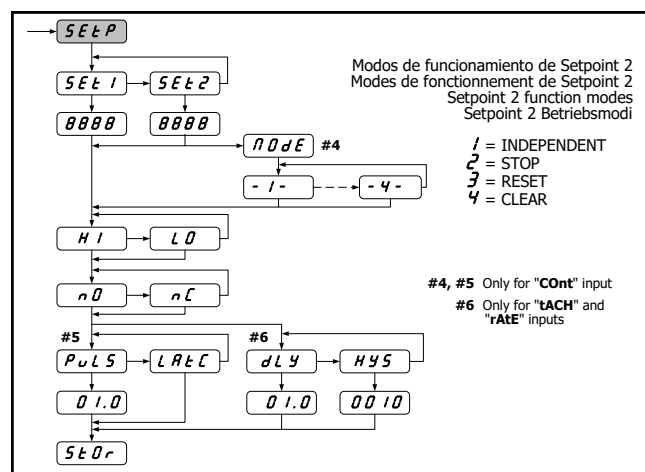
SEtP
SEt 1
SEt2
8888
8888
MOdE #4
- 1 -
- 4 -
HI
LO
nO
nC
#5
#6
PuLS
LAtC
dLY
HYS
01.0
01.0
0010
StOr

Modos de funcionamiento de Setpoint 2
Modes de fonctionnement de Setpoint 2
Setpoint 2 function modes
Setpoint 2 Betriebsmodi

1 = INDEPENDENT
2 = STOP
3 = RESET
4 = CLEAR

#4, #5 Only for "COnt" input
#6 Only for "tACH" and "rAtE" inputs